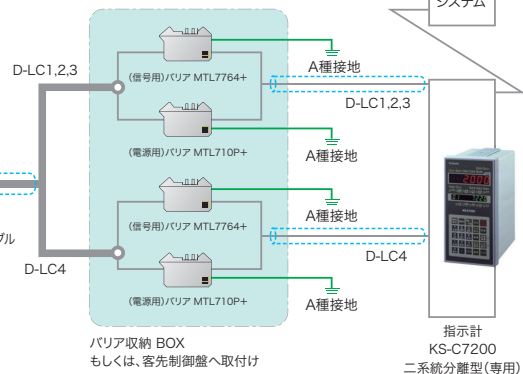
システム

D-LC1,2,3

(信号用)バリア MTL7764+

A種接地

D-LC1,2,3

(電源用)バリア MTL710P+

A種接地

(信号用)バリア MTL7764+

A種接地

ブル

D-LC4

D-LC4

(電源用)バリア MTL710P+

A種接地

バリア収納 BOX
もしくは、客先制御盤へ取付け

指示計
KS-C7200
二系統分離型(専用)